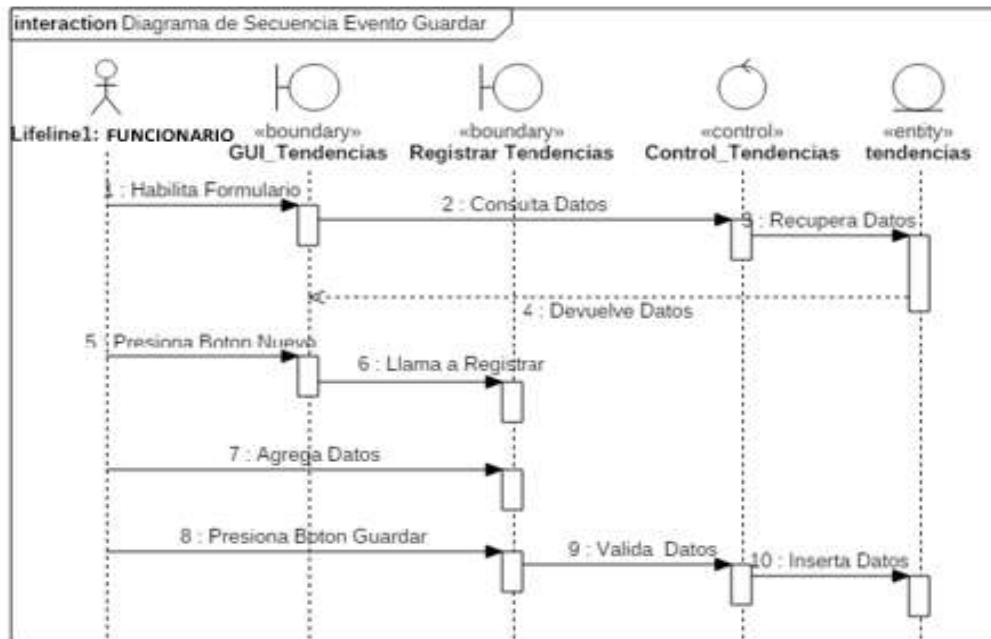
interaction Diagrama de Secuencia Evento Guardar

Lifeline1: FUNCIONARIO

«boundary»
GUI_Tendencias

«boundary»
Registrar Tendencias

«control»
Control_Tendencias

«entity»
tendencias

1 : Habilita Formulario

2 : Consuta Datos

3 : Recupera Datos

4 : Devuelve Datos

5 : Presiona Boton Nuevo

6 : Llama a Registrar

7 : Agrega Datos

8 : Presiona Boton Guardar

9 : Valida Datos

10 : Inserta Datos